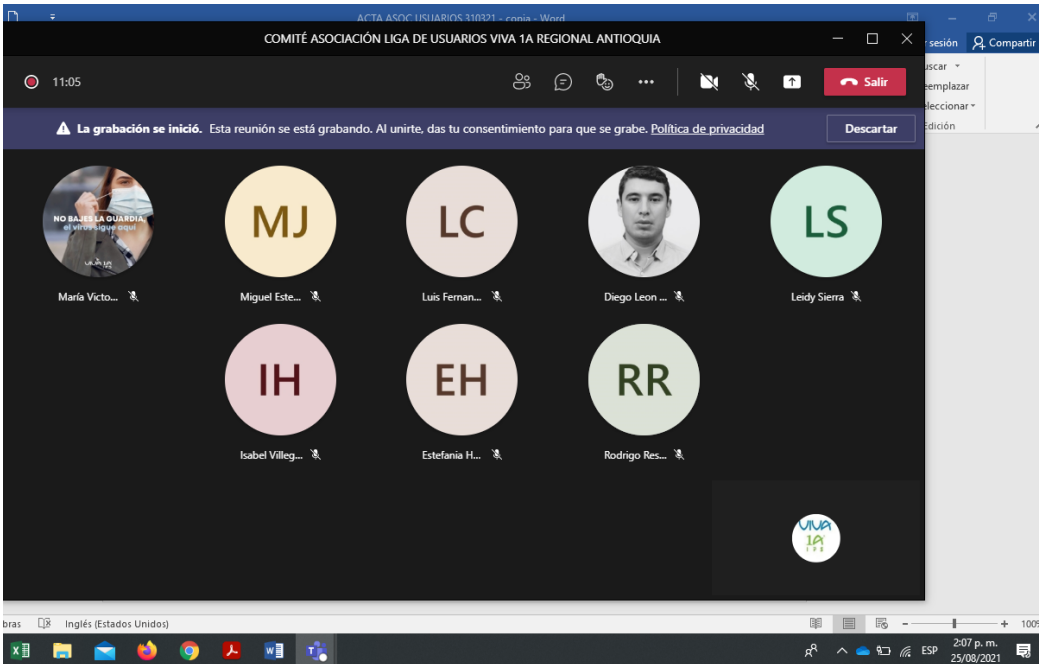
ACTA ASOC USUARIOS 310321 - copia - Word

COMITÉ ASOCIACIÓN LIGA DE USUARIOS VIVA 1A REGIONAL ANTIOQUIA

11:05

Salir

La grabación se inició. Esta reunión se está grabando. Al unirte, das tu consentimiento para que se grabe. Política de privacidad

Descartar

sesión Compartir

uscar

eemplazar

eleccionar

Edición

NO BAJES LA GUARDIA, el virus sigue aquí

VIVA 1A

María Victo...

MJ

Miguel Este...

LC

Luis Fernan...

Diego Leon ...

LS

Leidy Sierra

IH

Isabel Villeg...

EH

Estefania H...

RR

Rodrigo Res...

VIVA 1A EPS

bras Inglés (Estados Unidos)

+ 100

ESP

2:07 p. m.
25/08/2021